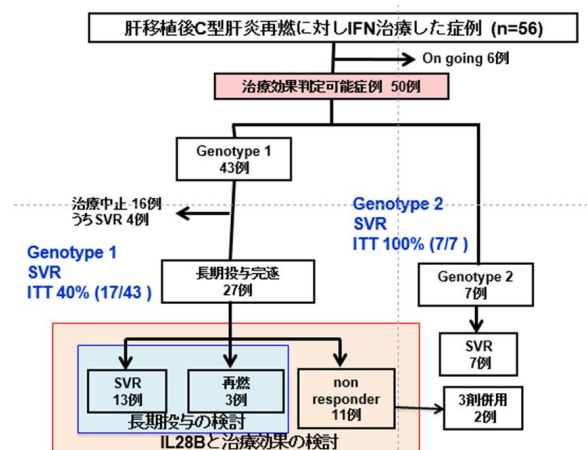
肝移植後C型肝炎再燃に対しIFN治療した症例 (n=56)

On going 6例

治療効果判定可能症例 50例

Genotype 1
43例

治療中止 16例
うちSVR 4例

Genotype 2
SVR
ITT 100% (7/7 )

Genotype 1
SVR
ITT 40% (17/43 )

長期投与完遂
27例

Genotype 2
7例

SVR
7例

SVR
13例

再燃
3例

non responder
11例

3剤併用
2例

長期投与の検討

IL28Bと治療効果の検討